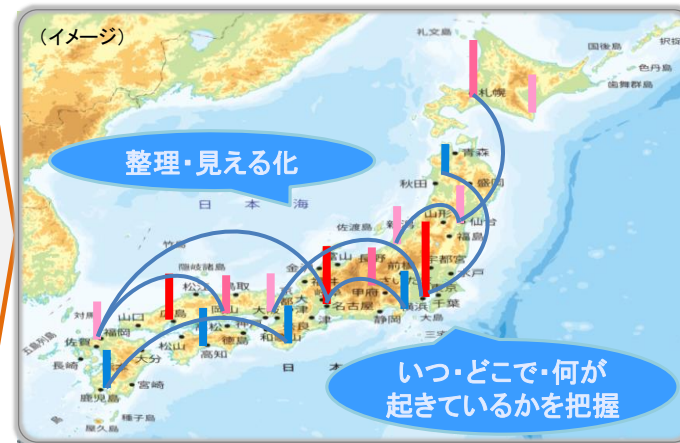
（イメージ）

整理・見える化

いつ・どこで・何が
起きているかを把握

礼文島
国後島
択捉
色丹島
歯舞群島
札幌
青森
秋田
盛岡
日本海
佐渡島
山形
仙台
福島
竹島
隠岐諸島
金沢
宇都宮
水戸
松江
鳥取
富山
前橋
長野
甲府
千葉
横浜
静岡
名古屋
津
大津
京都
大阪
奈良
和歌山
神戸
岡山
広島
山口
松山
高知
徳島
対馬
福岡
佐賀
長崎
大分
宮崎
鹿児島
五島列島
種子島
屋久島
三宅島